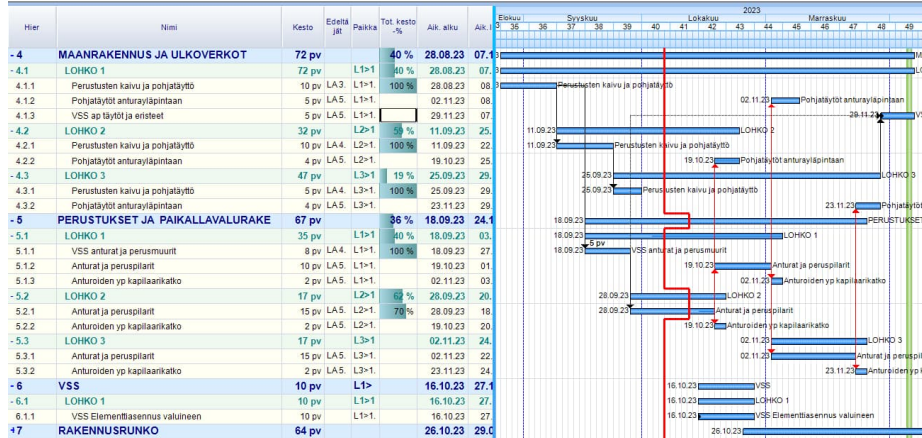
| Hier | Nimi | Kesto | Edeltäjät | Paikka | Tot. kesto -% | Aik. alku | Aik. l |
|---|---|---|---|---|---|---|---|
| - 4 | MAANRAKENNUS JA ULKOVERKOT | 72 pv | | | 40 % | 28.08.23 | 07.1 |
| - 4.1 | LOHKO 1 | 72 pv | | L1>1 | 40 % | 28.08.23 | 07. |
| 4.1.1 | Perustusten kaivu ja pohjatäyttö | 10 pv | LA3. | L1>1. | 100 % | 28.08.23 | 08. |
| 4.1.2 | Pohjatäytöt anturaläpintaan | 2 pv | LA5. | L1>1. | | 02.11.23 | 08. |
| 4.1.3 | VSS ap täytöt ja eristeet | 5 pv | LA5. | L1>1. | | 29.11.23 | 07. |
| - 4.2 | LOHKO 2 | 32 pv | | L2>1 | 59 % | 11.09.23 | 25. |
| 4.2.1 | Perustusten kaivu ja pohjatäyttö | 10 pv | LA4. | L2>1. | 100 % | 11.09.23 | 22. |
| 4.2.2 | Pohjatäytöt anturaläpintaan | 4 pv | LA5. | L2>1. | | 19.10.23 | 25. |
| - 4.3 | LOHKO 3 | 47 pv | | L3>1 | 19 % | 25.09.23 | 29. |
| 4.3.1 | Perustusten kaivu ja pohjatäyttö | 5 pv | LA4. | L3>1. | 100 % | 25.09.23 | 29. |
| 4.3.2 | Pohjatäytöt anturaläpintaan | 4 pv | LA5. | L3>1. | | 23.11.23 | 29. |
| - 5 | PERUSTUKSET JA PAIKALLAVALURAKE | 67 pv | | | 36 % | 18.09.23 | 24.1 |
| - 5.1 | LOHKO 1 | 35 pv | | L1>1 | 40 % | 18.09.23 | 03. |
| 5.1.1 | VSS anturat ja perusmuurit | 8 pv | LA4. | L1>1. | 100 % | 18.09.23 | 27. |
| 5.1.2 | Anturat ja peruspilarit | 10 pv | LA5. | L1>1. | | 19.10.23 | 01. |
| 5.1.3 | Anturoiden yp kapilaarikatko | 2 pv | LA5. | L1>1. | | 02.11.23 | 03. |
| - 5.2 | LOHKO 2 | 17 pv | | L2>1 | 62 % | 28.09.23 | 24. |
| 5.2.1 | Anturat ja peruspilarit | 15 pv | LA5. | L2>1. | 70 % | 28.09.23 | 18. |
| 5.2.2 | Anturoiden yp kapilaarikatko | 4 pv | LA5. | L2>1. | | 19.10.23 | 24. |
| - 5.3 | LOHKO 3 | 17 pv | | L3>1 | | 02.11.23 | 24. |
| 5.3.1 | Anturat ja peruspilarit | 15 pv | LA5. | L3>1. | | 02.11.23 | 22. |
| 5.3.2 | Anturoiden yp kapilaarikatko | 2 pv | LA5. | L3>1. | | 23.11.23 | 24. |
| - 6 | VSS | 10 pv | | L1> | | 16.10.23 | 27.1 |
| - 6.1 | LOHKO 1 | 10 pv | | L1>1 | | 16.10.23 | 27. |
| 6.1.1 | VSS Elementtiasennus valuineen | 10 pv | | L1>1. | | 16.10.23 | 27. |
| +7 | RAKENNUSRUNKO | 64 pv | | | | 26.10.23 | 29.0 |

2023
Elokuu Syyskuu Lokakuu Marraskuu
35 36 37 38 39 40 41 42 43 44 45 46 47 48 49

M
LO
Perustusten kaivu ja pohjatäyttö
02.11.23 Pohjatäytöt anturaläpintaan
29.11.23 VSS
11.09.23 LOHKO 2
11.09.23 Perustusten kaivu ja pohjatäyttö
19.10.23 Pohjatäytöt anturaläpintaan
25.09.23 LOHKO 3
25.09.23 Perustusten kaivu ja pohjatäyttö
23.11.23 Pohjatäyt
18.09.23 PERUSTUKSET
18.09.23 LOHKO 1
5 pv
18.09.23 VSS anturat ja perusmuurit
19.10.23 Anturat ja peruspilarit
02.11.23 Anturoiden yp kapilaarikatko
28.09.23 LOHKO 2
28.09.23 Anturat ja peruspilarit
19.10.23 Anturoiden yp kapilaarikatko
02.11.23 LOHKO 3
02.11.23 Anturat ja perus
23.11.23 Anturoiden yp k
16.10.23 VSS
16.10.23 LOHKO 1
16.10.23 VSS Elementtiasennus valuineen
26.10.23